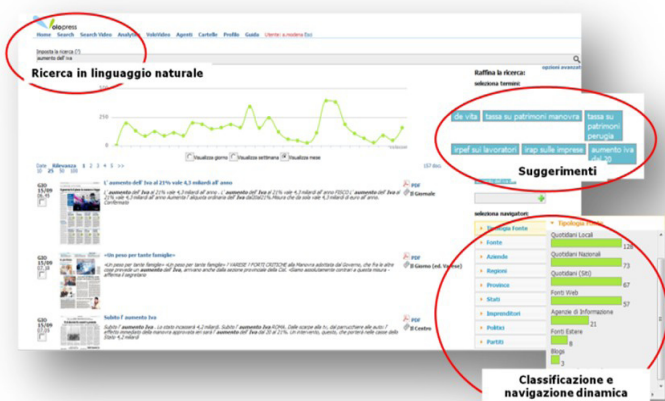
olopress

Home Search Search Video Analytics VoloVideo Agenti Cartelle Profilo Guida Utente: a.moderna Esci

Imposta la ricerca (?)
aumento dell' iva

opzioni avanzate

Ricerca in linguaggio naturale

Raffina la ricerca:
seleziona termini

250
100

Visualizza giorno Visualizza settimana Visualizza mese

Data Rilevanza 1 2 3 4 5 >>
10 25 50 100

GIO 15/09 11:11

L' aumento dell' Iva al 21% vale 4,3 miliardi all' anno

L' aumento dell' Iva al 21% vale 4,3 miliardi all' anno - L' aumento dell' Iva al 21% vale 4,3 miliardi all' anno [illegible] aumento dell' Iva al 21% vale 4,3 miliardi all' anno Aumento l' aliquota ordinaria dell' Iva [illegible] vale 4,3 miliardi di euro all' anno. Confermato

PDF
Il Giornale

GIO 15/09 07:18

«Un peso per tante famiglie»

«Un peso per tante famiglie» «Un peso per tante famiglie» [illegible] aumento dell' Iva, arrivano anche dalla sezione provinciale della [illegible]

PDF
Il Giorno (ed. Varese)

GIO 15/09 07:12

Subito l' aumento Iva

Subito l' aumento Iva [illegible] aumento Iva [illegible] effetto immediato della manovra approvata ieri sera? L' aumento dell' Iva dal 20 al 21%. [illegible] Stato 4,2 miliardi

PDF
Il Centro

Ide vita | tassa su patrimoni manovra | tassa su patrimoni perugia | irpef sui lavoratori | irap sulle imprese | aumento iva dal 20

Suggerimenti

seleziona navigatori

Tipologia Fonte
Fonte
Aziende
Regioni
Province
Stati
Imprenditori
Politici
Partiti

Tipologia Fonte
Quotidiani Locali 128
Quotidiani Nazionali 73
Quotidiani (Siti) 67
Fonti Web 57
Agenzie di Informazione 21
Fonti Estere 8
Blogs 7

Classificazione e navigazione dinamica